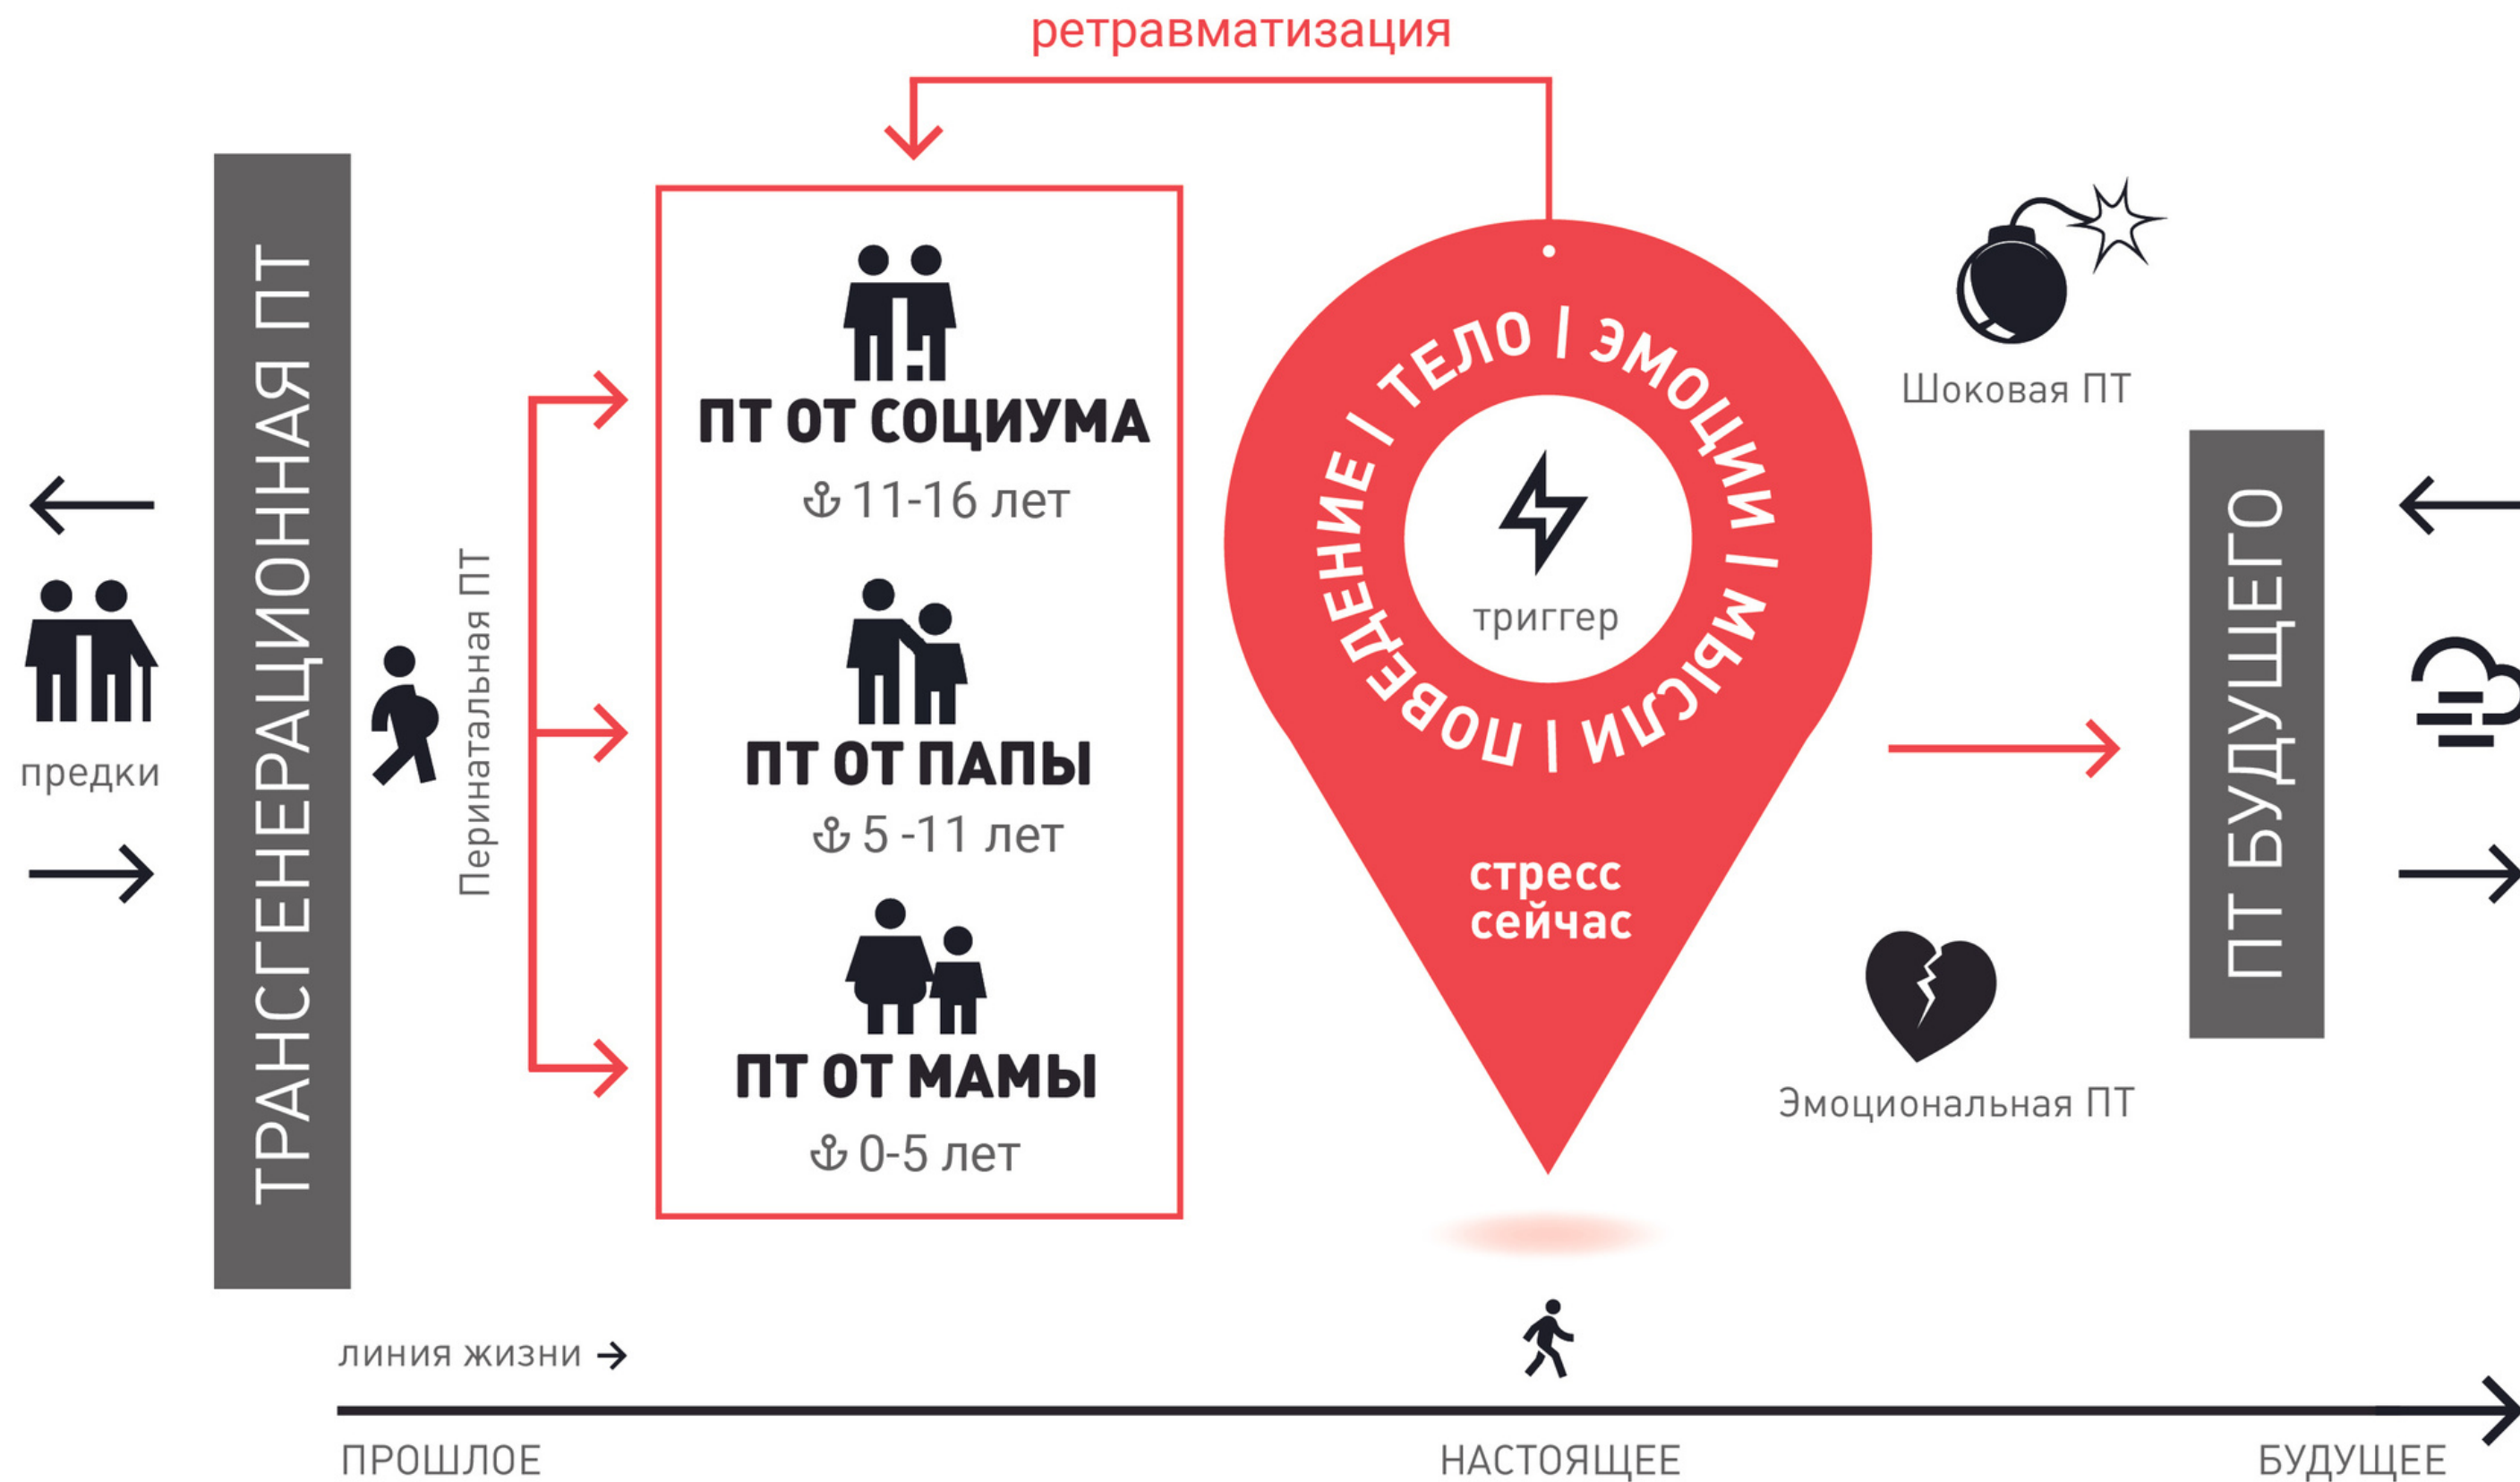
ретравматизация

предки

ТРАНСГЕНЕРАЦИОННАЯ ПТ

Перинатальная ПТ

ПТ ОТ СОЦИУМА
11-16 лет

ПТ ОТ ПАПЫ
5 -11 лет

ПТ ОТ МАМЫ
0-5 лет

ТЕЛО | ЭМОЦИИ | МЫСЛИ | ПОВЕДЕНИЕ |

триггер

стресс сейчас

Шоковая ПТ

Эмоциональная ПТ

ПТ БУДУЩЕГО

линия жизни →

ПРОШЛОЕ

НАСТОЯЩЕЕ

БУДУЩЕЕ